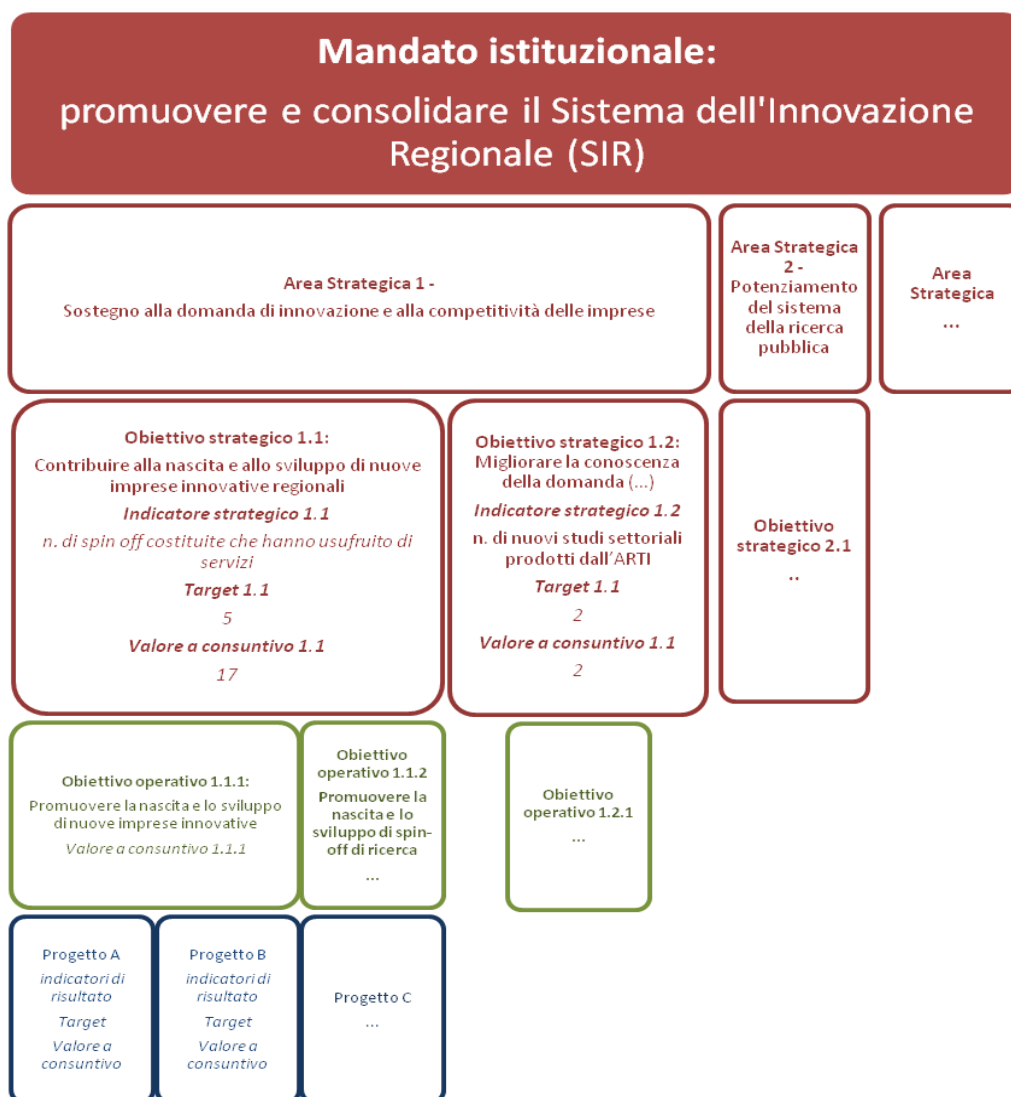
Mandato istituzionale:

promuovere e consolidare il Sistema dell'Innovazione Regionale (SIR)

Area Strategica 1 -
Sostegno alla domanda di innovazione e alla competitività delle imprese

Area Strategica 2 - Potenziamento del sistema della ricerca pubblica

Area Strategica …

Obiettivo strategico 1.1:
Contribuire alla nascita e allo sviluppo di nuove imprese innovative regionali
Indicatore strategico 1.1
n. di spin off costituite che hanno usufruito di servizi
Target 1.1
5
Valore a consuntivo 1.1
17

Obiettivo strategico 1.2:
Migliorare la conoscenza della domanda (…)
Indicatore strategico 1.2
n. di nuovi studi settoriali prodotti dall'ARTI
Target 1.1
2
Valore a consuntivo 1.1
2

Obiettivo strategico 2.1
..

Obiettivo operativo 1.1.1:
Promuovere la nascita e lo sviluppo di nuove imprese innovative
Valore a consuntivo 1.1.1

Obiettivo operativo 1.1.2
Promuovere la nascita e lo sviluppo di spin-off di ricerca
…

Obiettivo operativo 1.2.1
…

Progetto A
indicatori di risultato
Target
Valore a consuntivo

Progetto B
indicatori di risultato
Target
Valore a consuntivo

Progetto C
…